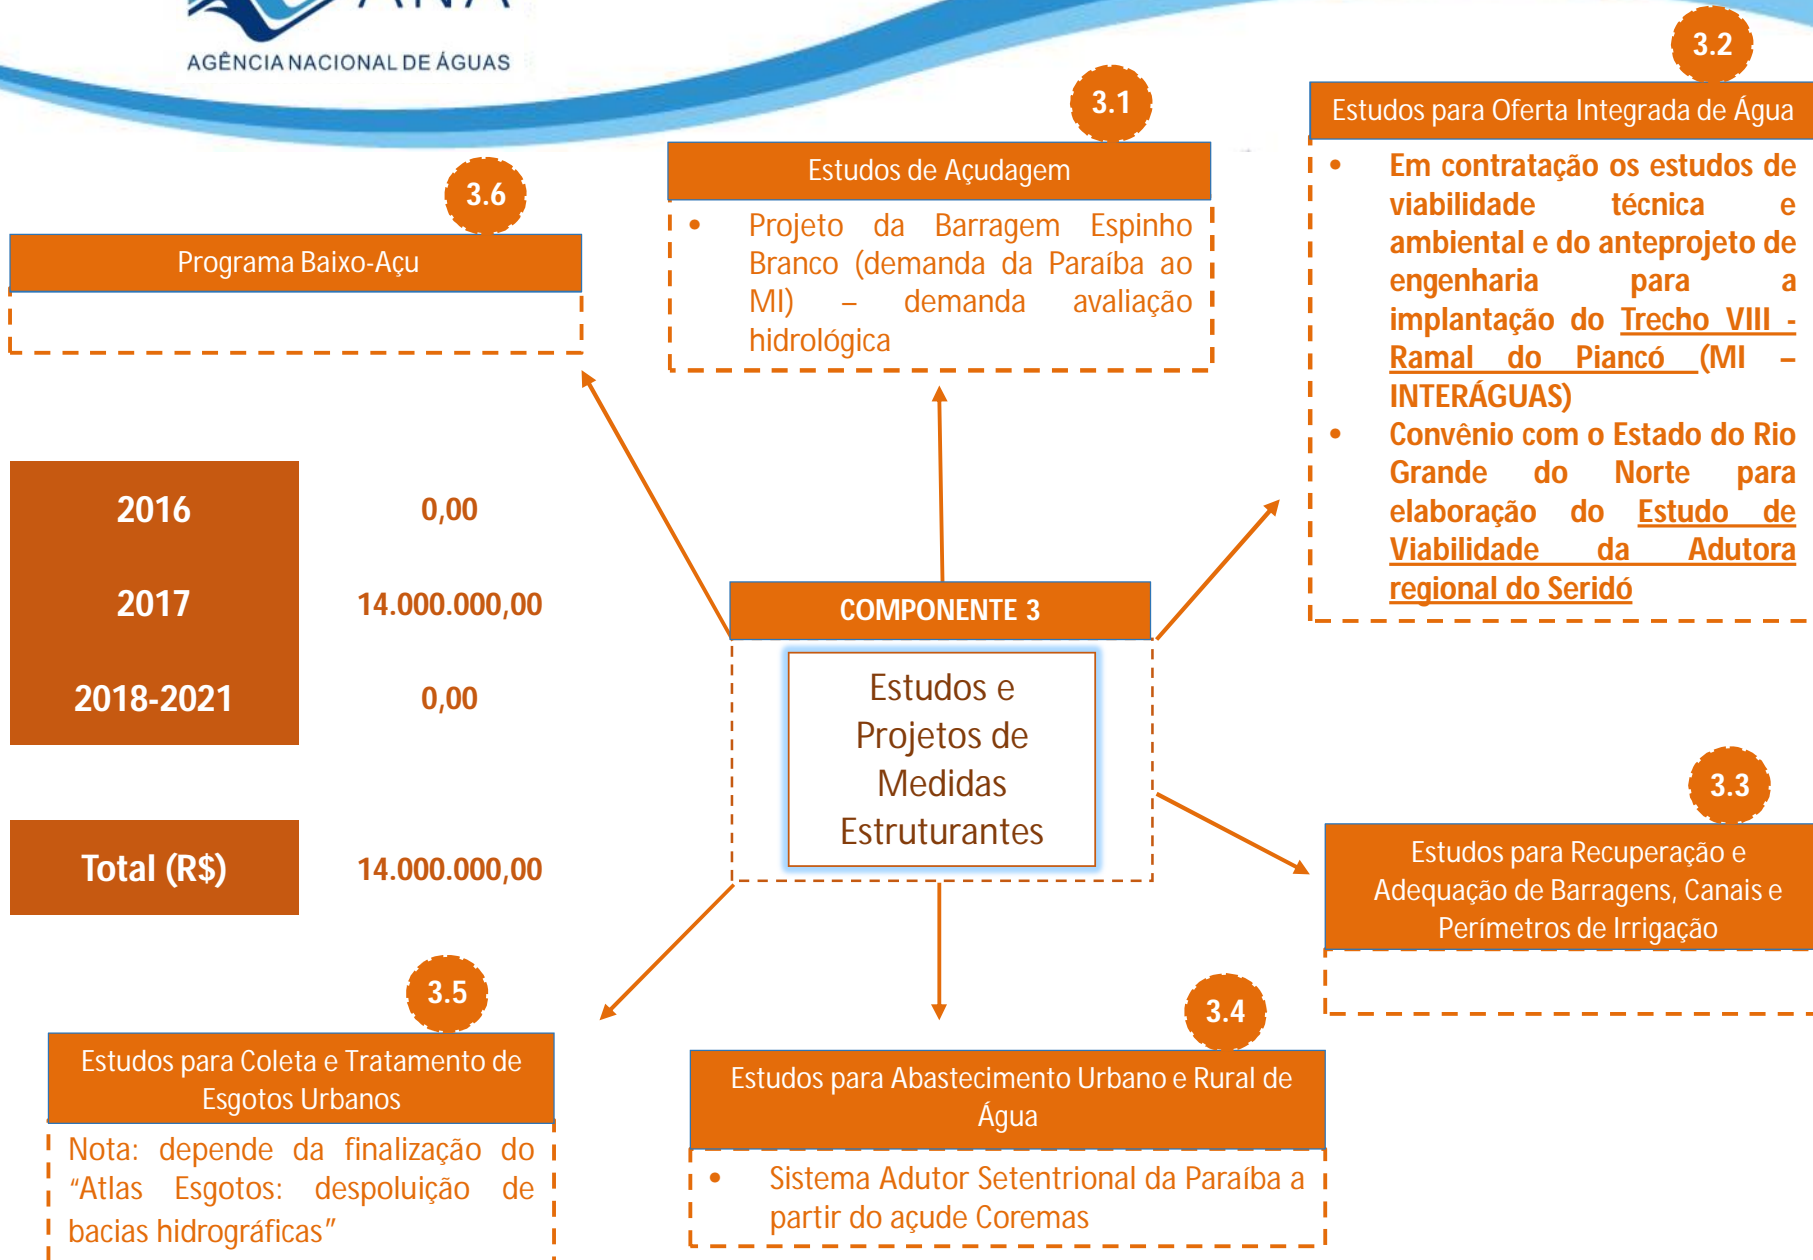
AGÊNCIA NACIONAL DE ÁGUAS

3.6

Programa Baixo-Açu

3.1

Estudos de Açudagem

• Projeto da Barragem Espinho Branco (demanda da Paraíba ao MI) – demanda avaliação hidrológica

3.2

Estudos para Oferta Integrada de Água

• Em contratação os estudos de viabilidade técnica e ambiental e do anteprojeto de engenharia para a implantação do Trecho VIII - Ramal do Piancó (MI – INTERÁGUAS)
• Convênio com o Estado do Rio Grande do Norte para elaboração do Estudo de Viabilidade da Adutora regional do Seridó

| 2016 | 0,00 |
|---|---|
| 2017 | 14.000.000,00 |
| 2018-2021 | 0,00 |

| Total (R$) | 14.000.000,00 |
|---|---|

COMPONENTE 3

Estudos e Projetos de Medidas Estruturantes

3.3

Estudos para Recuperação e Adequação de Barragens, Canais e Perímetros de Irrigação

3.5

Estudos para Coleta e Tratamento de Esgotos Urbanos

Nota: depende da finalização do "Atlas Esgotos: despoluição de bacias hidrográficas"

3.4

Estudos para Abastecimento Urbano e Rural de Água

• Sistema Adutor Setentrional da Paraíba a partir do açude Coremas